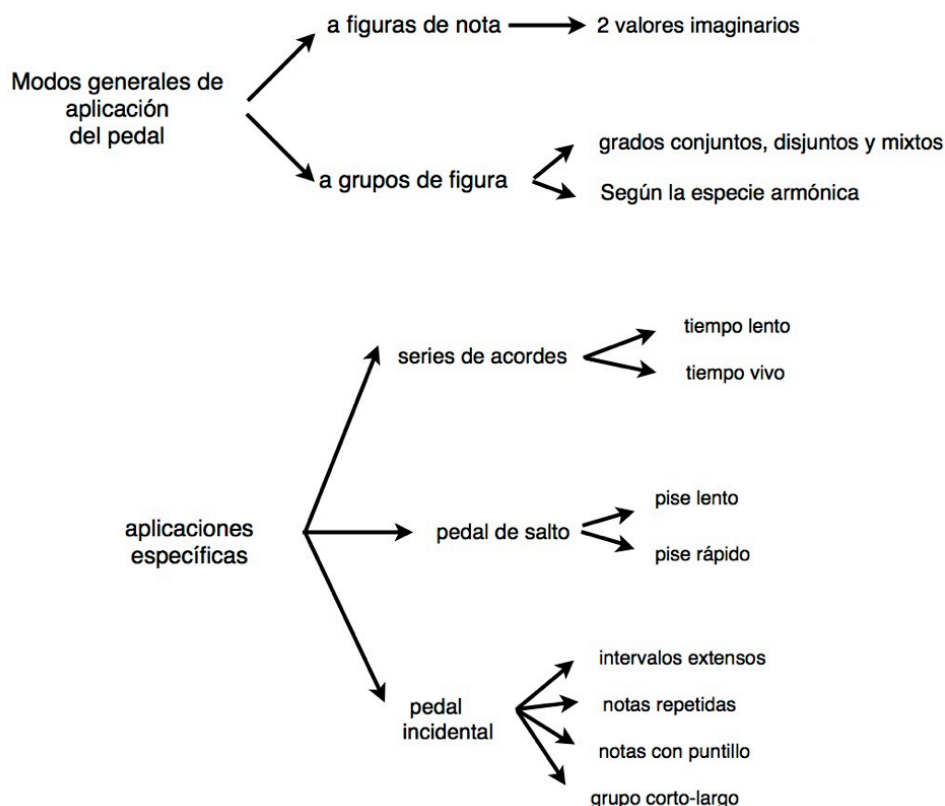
Modos generales de aplicación del pedal

a figuras de nota

2 valores imaginarios

a grupos de figura

grados conjuntos, disjuntos y mixtos

Según la especie armónica

aplicaciones específicas

series de acordes

tiempo lento

tiempo vivo

pedal de salto

pise lento

pise rápido

pedal incidental

intervalos extensos

notas repetidas

notas con puntillo

grupo corto-largo